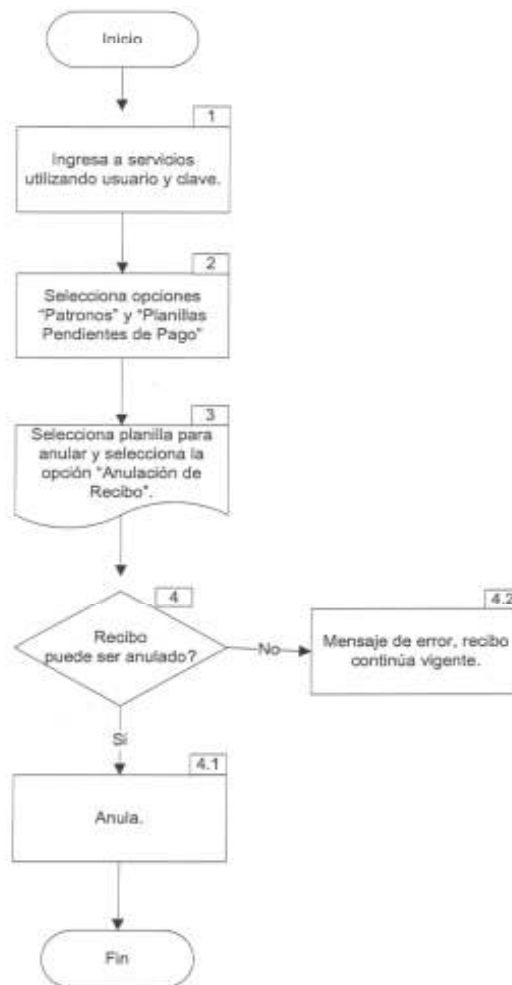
Inicio

1

Ingresa a servicios utilizando usuario y clave.

2

Selecciona opciones "Patronos" y "Planillas Pendientes de Pago"

3

Selecciona planilla para anular y selecciona la opción "Anulación de Recibo".

4

Recibo puede ser anulado?

No

4.2

Mensaje de error, recibo continúa vigente.

Sí

4.1

Anula.

Fin